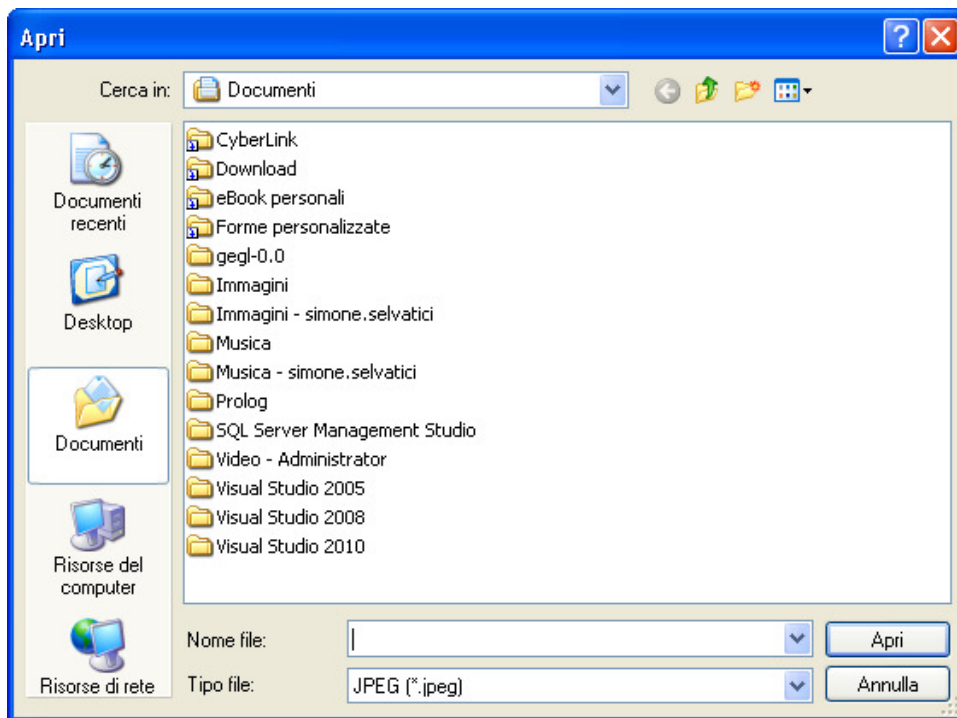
Apri

Cerca in: Documenti

Documenti recenti

Desktop

Documenti

Risorse del computer

Risorse di rete

CyberLink
Download
eBook personali
Forme personalizzate
gegl-0.0
Immagini
Immagini - simone.selvatici
Musica
Musica - simone.selvatici
Prolog
SQL Server Management Studio
Video - Administrator
Visual Studio 2005
Visual Studio 2008
Visual Studio 2010

Nome file:
Apri

Tipo file: JPEG (*.jpeg)
Annulla